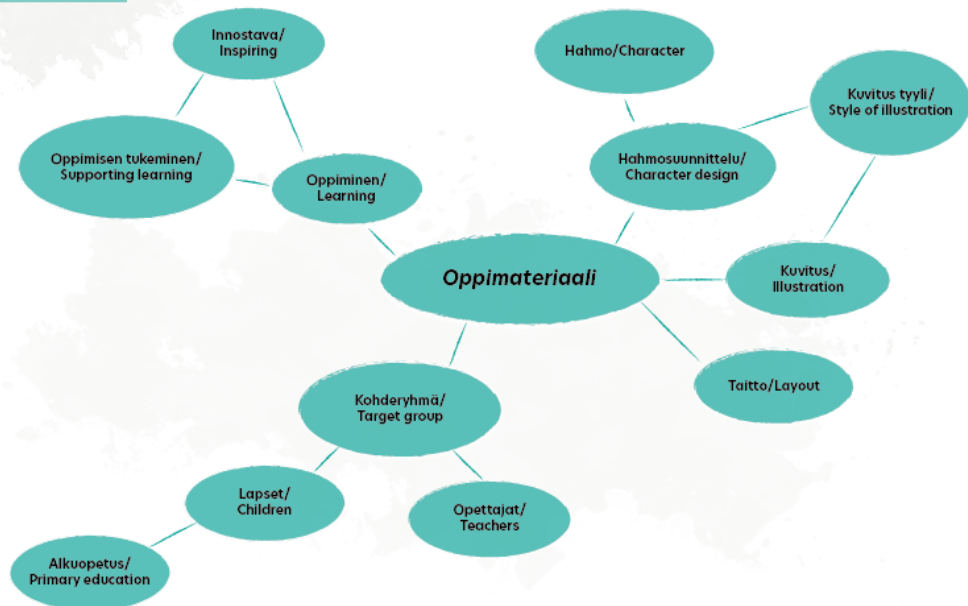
Innostava/
Inspiring

Hahmo/Character

Kuvitus tyyli/
Style of illustration

Oppimisen tukeminen/
Supporting learning

Oppiminen/
Learning

Hahmosuunnittelu/
Character design

Oppimateriaali

Kuvitus/
Illustration

Taitto/Layout

Kohderyhmä/
Target group

Lapset/
Children

Opettajat/
Teachers

Alkuopetus/
Primary education